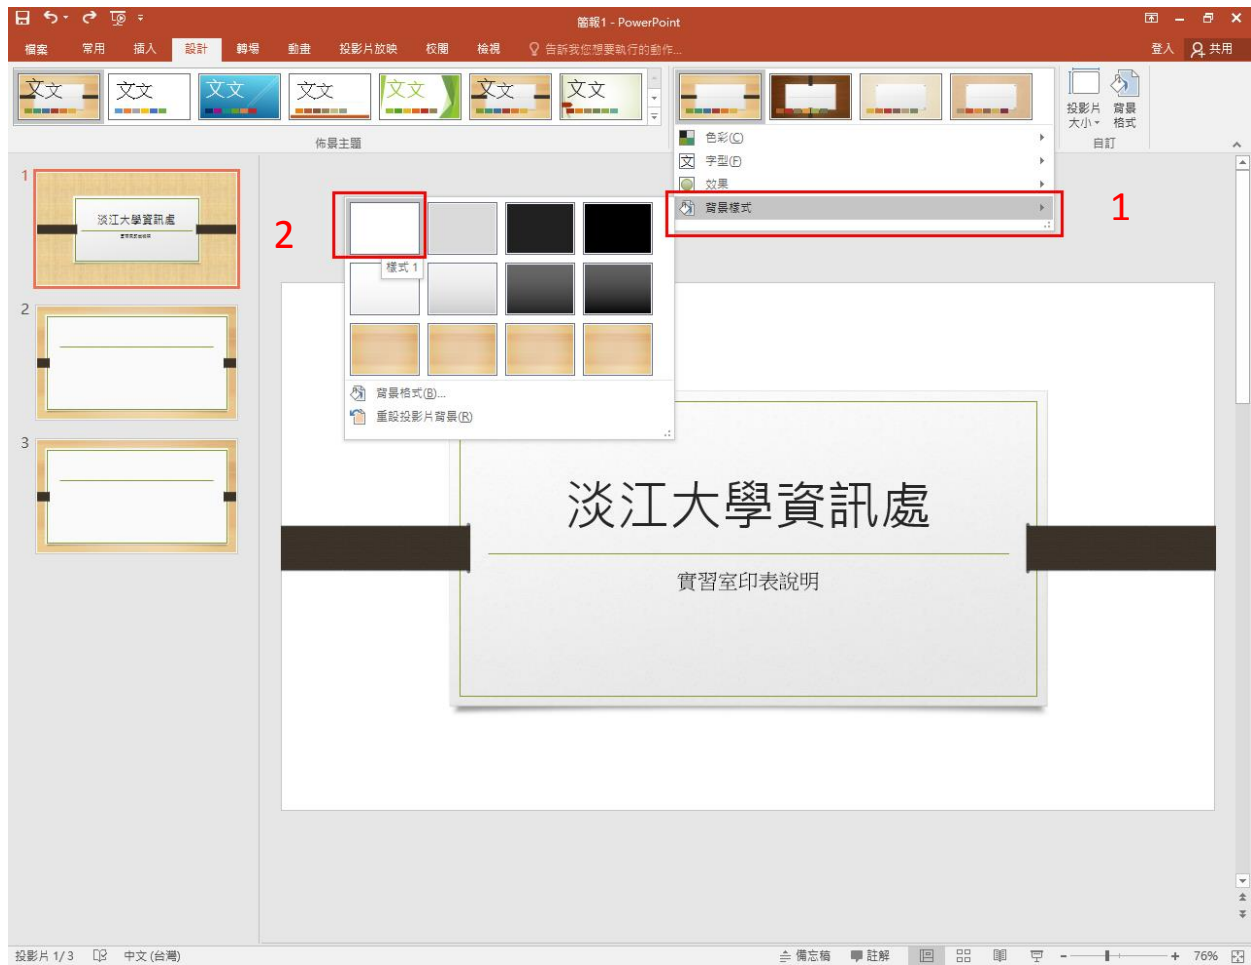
簡報1 - PowerPoint

檔案 常用 插入 設計 轉場 動畫 投影片放映 校閱 檢視 告訴我您想要執行的動作...

登入 共用

文文 文文 文文 文文 文文 文文 文文

佈景主題

色彩(C)
字型(F)
效果
背景樣式

1

投影片大小 背景格式

自訂

2

樣式 1

背景格式(B)...
重設投影片背景(R)

1
淡江大學資訊處

2

3

淡江大學資訊處

實習室印表說明

投影片 1/3 中文 (台灣) 備忘稿 註解 76%